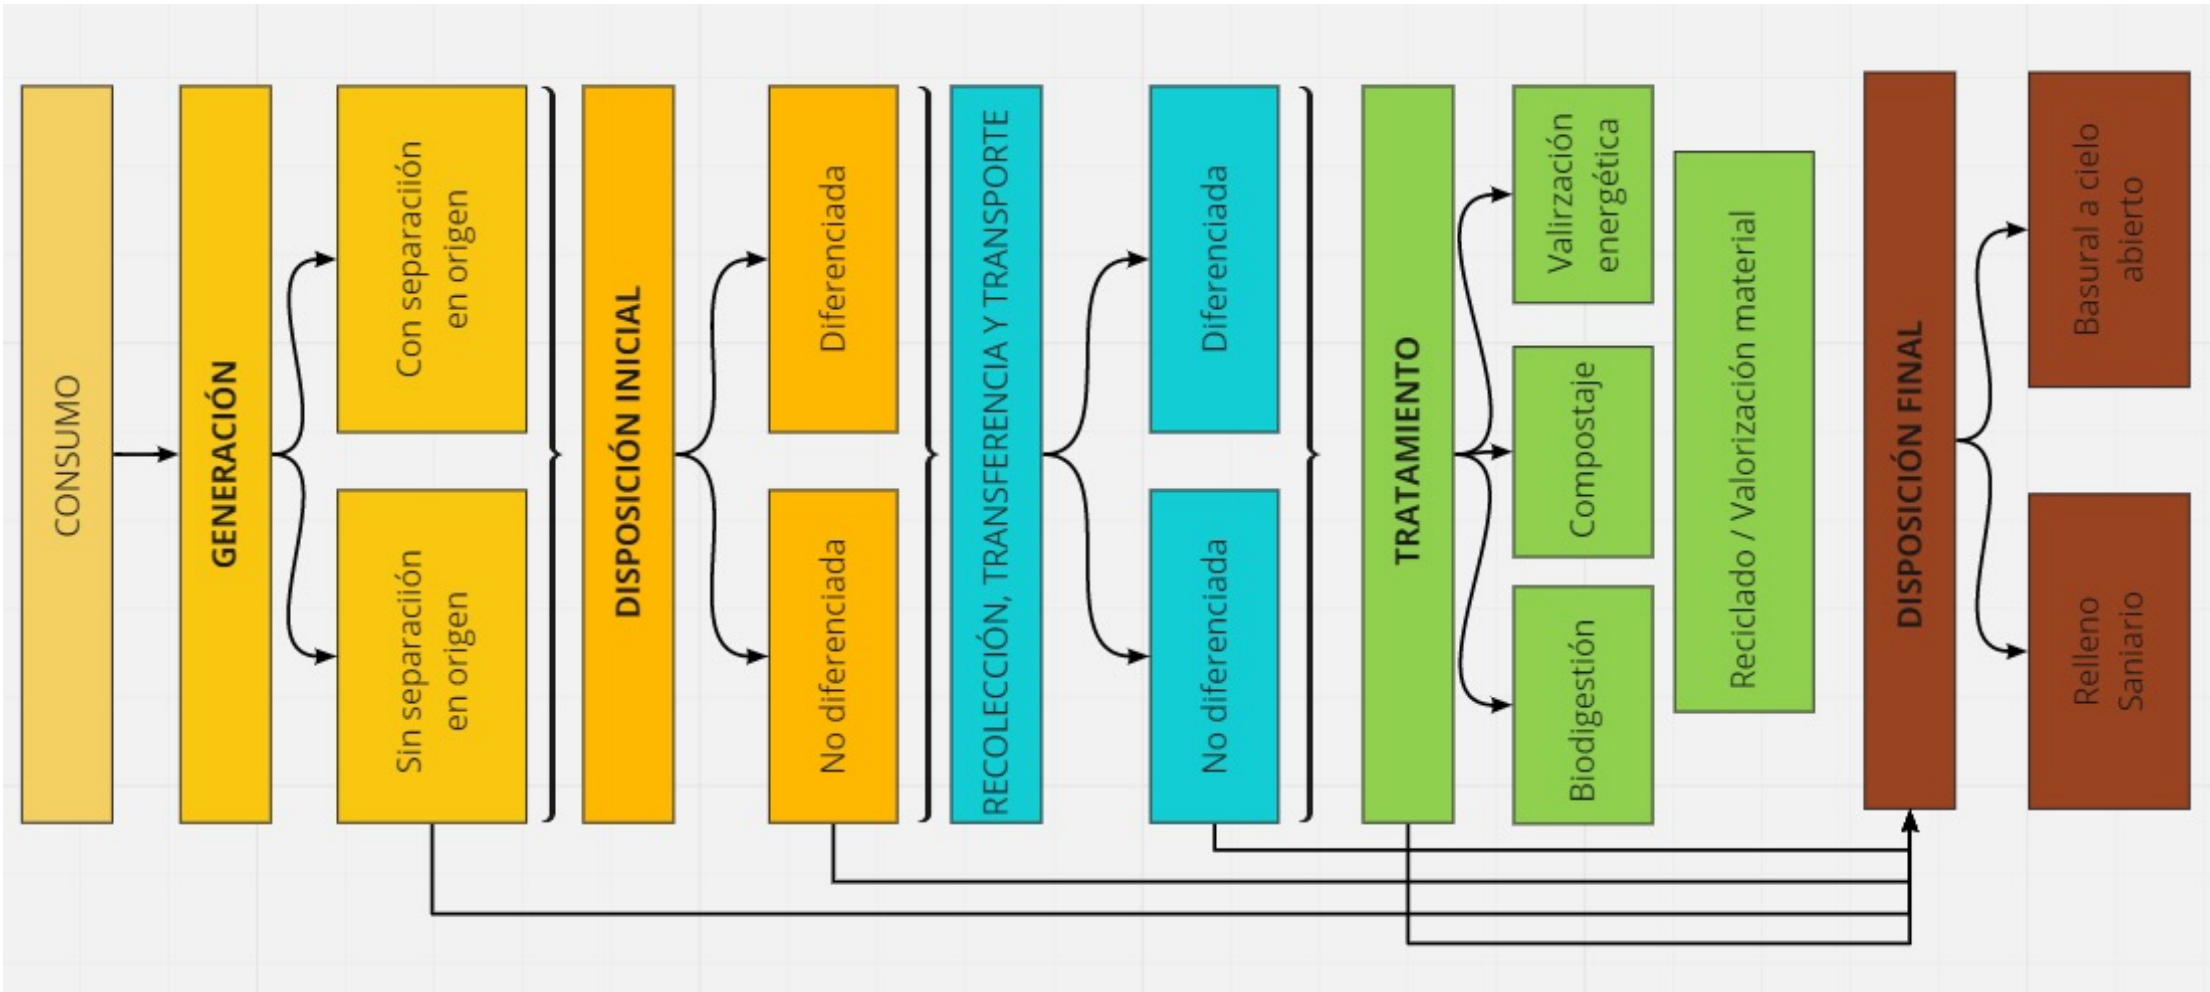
CONSUMO

GENERACIÓN

Con separaciión en origen

Sin separaciión en origen

DISPOSICIÓN INICIAL

Diferenciada

No diferenciada

RECOLECCIÓN, TRANSFERENCIA Y TRANSPORTE

Diferenciada

No diferenciada

TRATAMIENTO

Valirzación energética

Compostaje

Biodigestión

Reciclado / Valorización material

DISPOSICIÓN FINAL

Basural a cielo abierto

Relleno Saniario